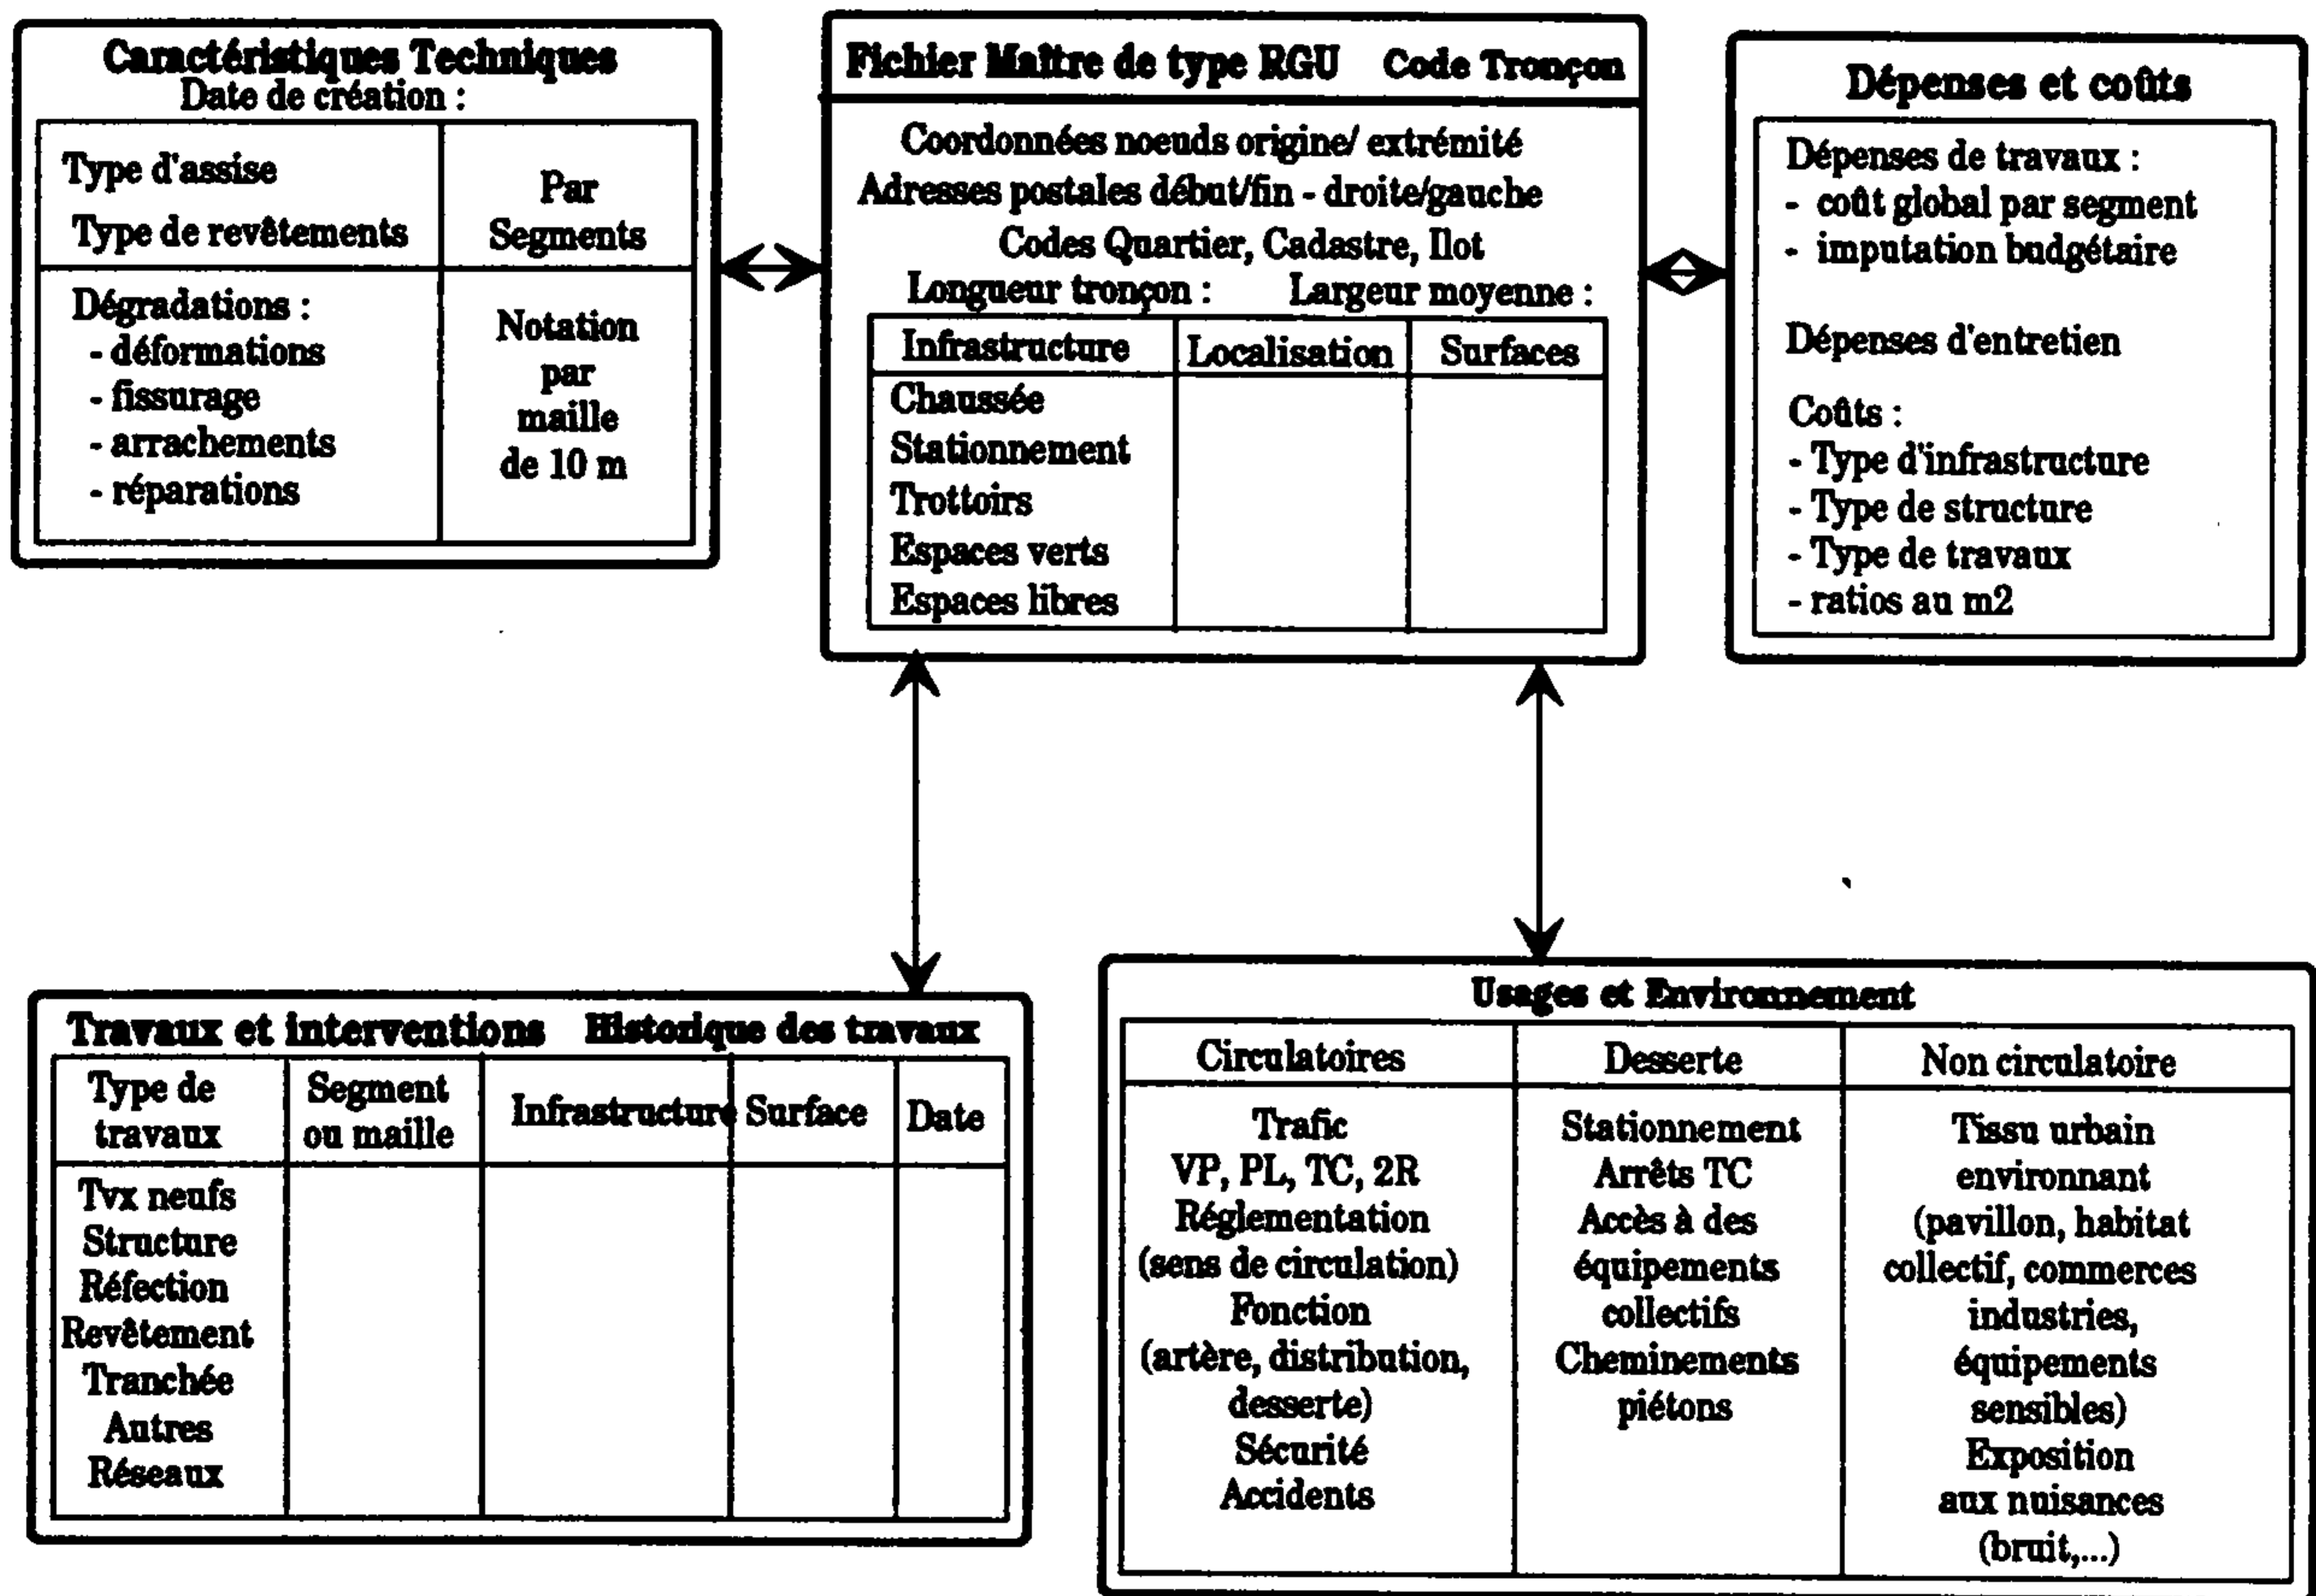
Caractéristiques Techniques
Date de création :

| Type d'assise Type de revêtements | Par Segments |
|---|---|
| Dégradations : - déformations - fissurage - arrachements - réparations | Notation par maille de 10 m |

Fichier Maître de type RGU Code Tronçon

Coordonnées noeuds origine/ extrémité
Adresses postales début/fin - droite/gauche
Codes Quartier, Cadastre, Ilot
Longueur tronçon : Largeur moyenne :

| Infrastructure | Localisation | Surfaces |
|---|---|---|
| Chaussée Stationnement Trottoirs Espaces verts Espaces libres | | |

Dépenses et coûts

Dépenses de travaux :
- coût global par segment
- imputation budgétaire

Dépenses d'entretien

Coûts :
- Type d'infrastructure
- Type de structure
- Type de travaux
- ratios au m2

Travaux et interventions Historique des travaux

| Type de travaux | Segment ou maille | Infrastructure | Surface | Date |
|---|---|---|---|---|
| Tvx neufs Structure Réfection Revêtement Tranchée Autres Réseaux | | | | |

Usages et Environnement

| Circulatoires | Desserte | Non circulatoire |
|---|---|---|
| Trafic VP, PL, TC, 2R Réglementation (sens de circulation) Fonction (artère, distribution, desserte) Sécurité Accidents | Stationnement Arrêts TC Accès à des équipements collectifs Cheminements piétons | Tissu urbain environnant (pavillon, habitat collectif, commerces industries, équipements sensibles) Exposition aux nuisances (bruit,...) |